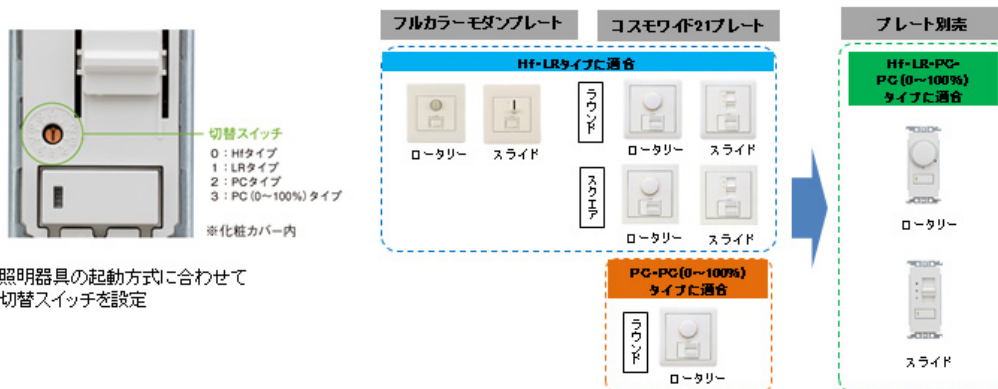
切替スイッチ
0：Hfタイプ
1：LRタイプ
2：PCタイプ
3：PC（0～100%）タイプ
※化粧カバー内

照明器具の起動方式に合わせて
切替スイッチを設定

フルカラーモダンプレート

コスモワイド21プレート

Hf・LRタイプに適合

ロータリー
スライド

ラウンド
ロータリー
スライド

スクエア
ロータリー
スライド

PC・PC（0～100%）タイプに適合

ラウンド
ロータリー

プレート別売

Hf・LR・PC・PC（0～100%）タイプに適合

ロータリー

スライド